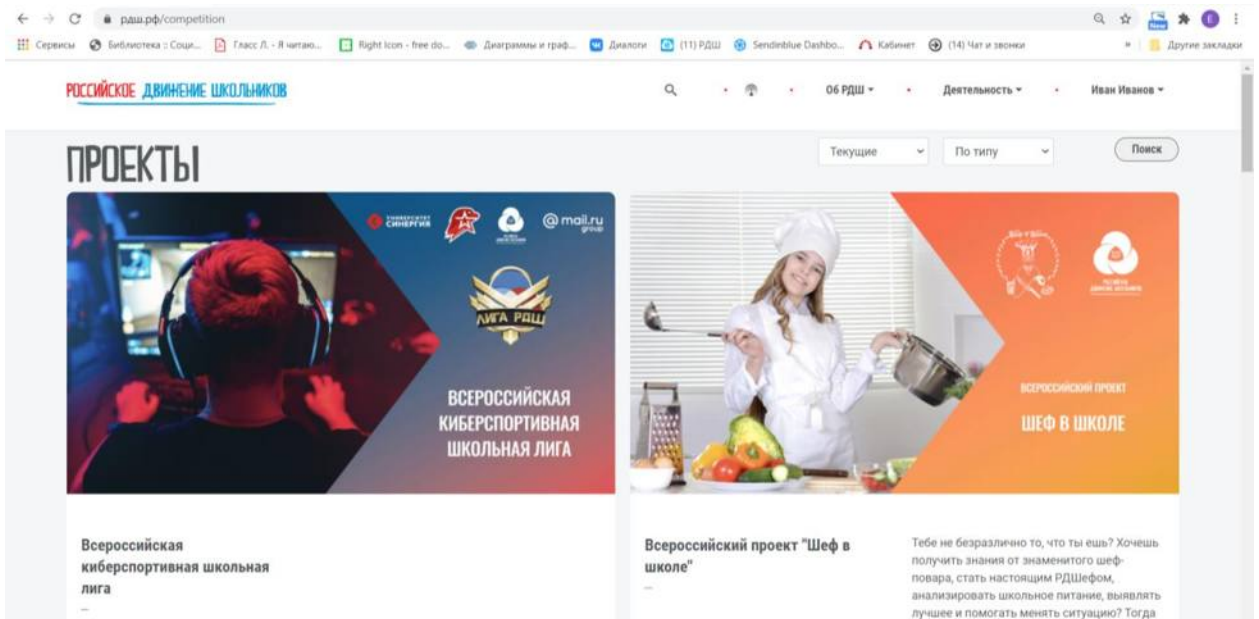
рдш.рф/competition

Сервисы Библиотека :: Соци... Гласс Л. - Я читаю... Right Icon - free do... Диаграммы и граф... Диалоги (11) РДШ Sendinblue Dashbo... Кабинет (14) Чат и звонки » Другие закладки

РОССИЙСКОЕ ДВИЖЕНИЕ ШКОЛЬНИКОВ

О6 РДШ Деятельность Иван Иванов

ПРОЕКТЫ

Текущие По типу Поиск

УНИВЕРСИТЕТ СИНЕРГИЯ @mail.ru group

ЛИГА РДШ

ВСЕРОССИЙСКАЯ КИБЕРСПОРТИВНАЯ ШКОЛЬНАЯ ЛИГА

ВСЕРОССИЙСКИЙ ПРОЕКТ

ШЕФ В ШКОЛЕ

Всероссийская киберспортивная школьная лига

—

Всероссийский проект "Шеф в школе"

—

Тебе не безразлично то, что ты ешь? Хочешь получить знания от знаменитого шеф-повара, стать настоящим РДШефом, анализировать школьное питание, выявлять лучшее и помогать менять ситуацию? Тогда